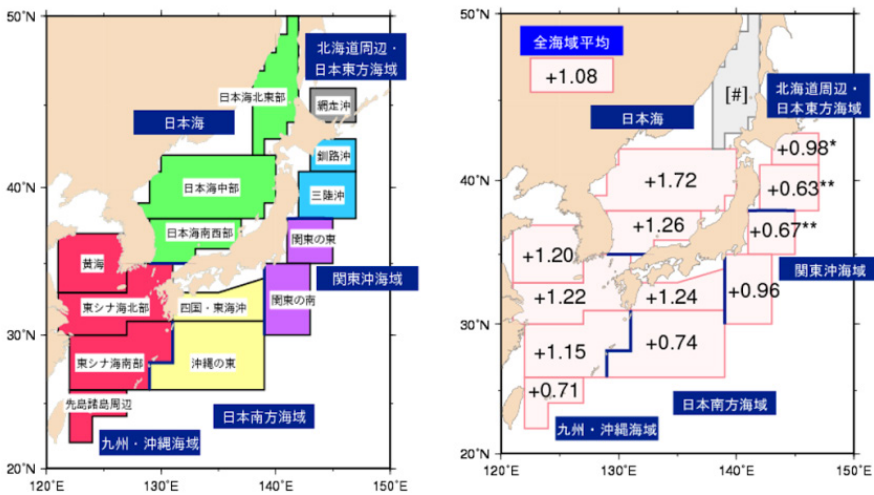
50°N
40°N
30°N
20°N
120°E
130°E
140°E
150°E

北海道周辺・日本東方海域
日本海北東部
網走沖
日本海
釧路沖
日本海中部
三陸沖
日本海南西部
関東の東
黄海
関東沖海域
東シナ海北部
四国・東海沖
関東の南
東シナ海南部
沖縄の東
先島諸島周辺
日本南方海域
九州・沖縄海域

50°N
40°N
30°N
20°N
120°E
130°E
140°E
150°E

全海域平均
+1.08
[#]
北海道周辺・日本東方海域
日本海
+0.98*
+1.72
+0.63**
+1.26
+0.67**
+1.20
関東沖海域
+1.22
+1.24
+0.96
+1.15
+0.74
+0.71
日本南方海域
九州・沖縄海域